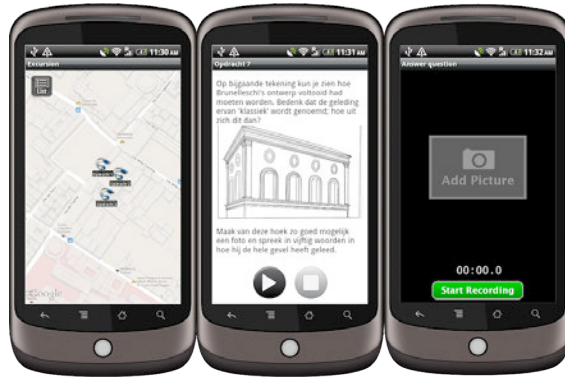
11:30 AM
Excursion
List
Google

11:31 AM
Opdracht 7
Op bijgaande tekening kun je zien hoe Brunelleschi's ontwerp voltooid had moeten worden. Bedenk dat de geleding ervan 'klassiek' wordt genoemd; hoe uit zich dit dan?

Maak van deze hoek zo goed mogelijk een foto en spreek in vijftig woorden in hoe hij de hele gevel heeft geleed.

11:32 AM
Answer question
Add Picture
00:00.0
Start Recording